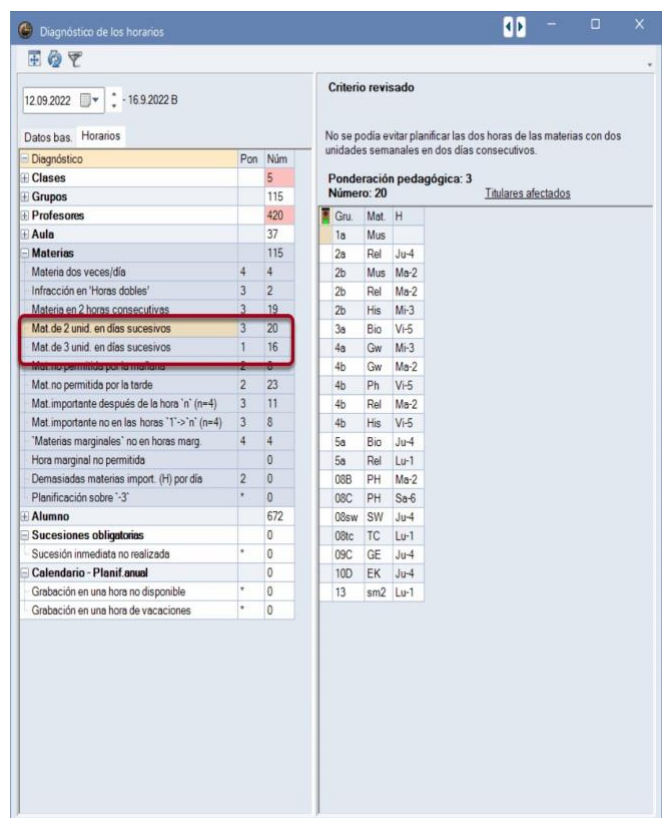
Diagnóstico de los horarios

12.09.2022 - 16.9.2022 B

Datos bas. Horarios

| Diagnóstico | Pon | Núm |
|---|---|---|
| Clases | | 5 |
| Grupos | | 115 |
| Profesores | | 420 |
| Aula | | 37 |
| Materias | | 115 |
| Materia dos veces/día | 4 | 4 |
| Infracción en 'Horas dobles' | 3 | 2 |
| Materia en 2 horas consecutivas | 3 | 19 |
| Mat.de 2 unid. en días sucesivos | 3 | 20 |
| Mat.de 3 unid. en días sucesivos | 1 | 16 |
| Mat.no permitida por la mañana | 2 | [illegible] |
| Mat.no permitida por la tarde | 2 | 23 |
| Mat.importante después de la hora 'n' (n=4) | 3 | 11 |
| Mat.importante no en las horas '1'->'n' (n=4) | 3 | 8 |
| 'Materias marginales' no en horas marg. | 4 | 4 |
| Hora marginal no permitida | | 0 |
| Demasiadas materias import. (H) por día | 2 | 0 |
| Planificación sobre '-3' | * | 0 |
| Alumno | | 672 |
| Sucesiones obligatorias | | 0 |
| Sucesión inmediata no realizada | * | 0 |
| Calendario - Planif.anual | | 0 |
| Grabación en una hora no disponible | * | 0 |
| Grabación en una hora de vacaciones | * | 0 |

Criterio revisado

No se podía evitar planificar las dos horas de las materias con dos unidades semanales en dos días consecutivos.

Ponderación pedagógica: 3
Número: 20
Titulares afectados

| Gru. | Mat. | H |
|---|---|---|
| 1a | Mus | |
| 2a | Rel | Ju-4 |
| 2b | Mus | Ma-2 |
| 2b | Rel | Ma-2 |
| 2b | His | Mi-3 |
| 3a | Bio | Vi-5 |
| 4a | Gw | Mi-3 |
| 4b | Gw | Ma-2 |
| 4b | Ph | Vi-5 |
| 4b | Rel | Ma-2 |
| 4b | His | Vi-5 |
| 5a | Bio | Ju-4 |
| 5a | Rel | Lu-1 |
| 08B | PH | Ma-2 |
| 08C | PH | Sa-6 |
| 08sw | SW | Ju-4 |
| 08tc | TC | Lu-1 |
| 09C | GE | Ju-4 |
| 10D | EK | Ju-4 |
| 13 | sm2 | Lu-1 |